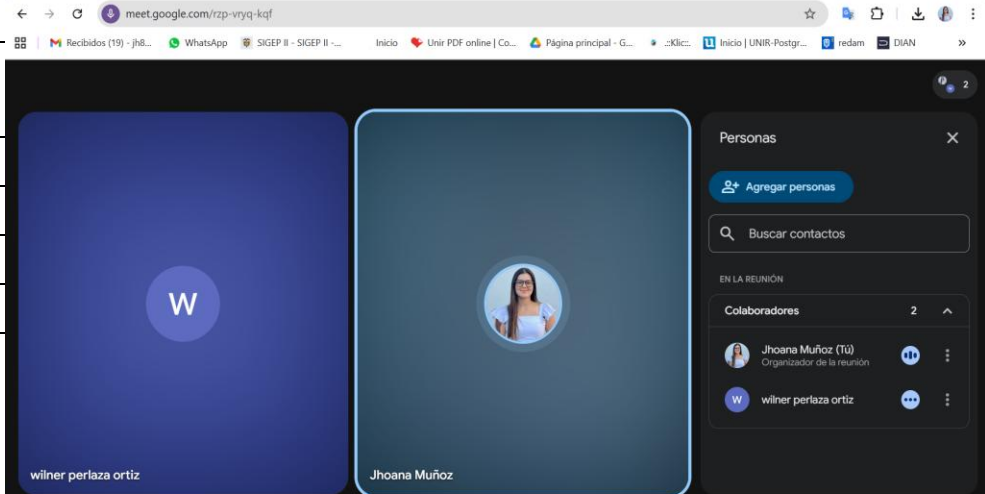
meet.google.com/rzp-vryq-kqf

Recibidos (19) - jh8... WhatsApp SIGEP II - SIGEP II -... Inicio Unir PDF online | Co... Página principal - G... .:Klic:. Inicio | UNIR-Postgr... redam DIAN »

2

W

wilner perlaza ortiz

Jhoana Muñoz

Personas

Agregar personas

Buscar contactos

EN LA REUNIÓN

Colaboradores 2

Jhoana Muñoz (Tú)
Organizador de la reunión

W wilner perlaza ortiz